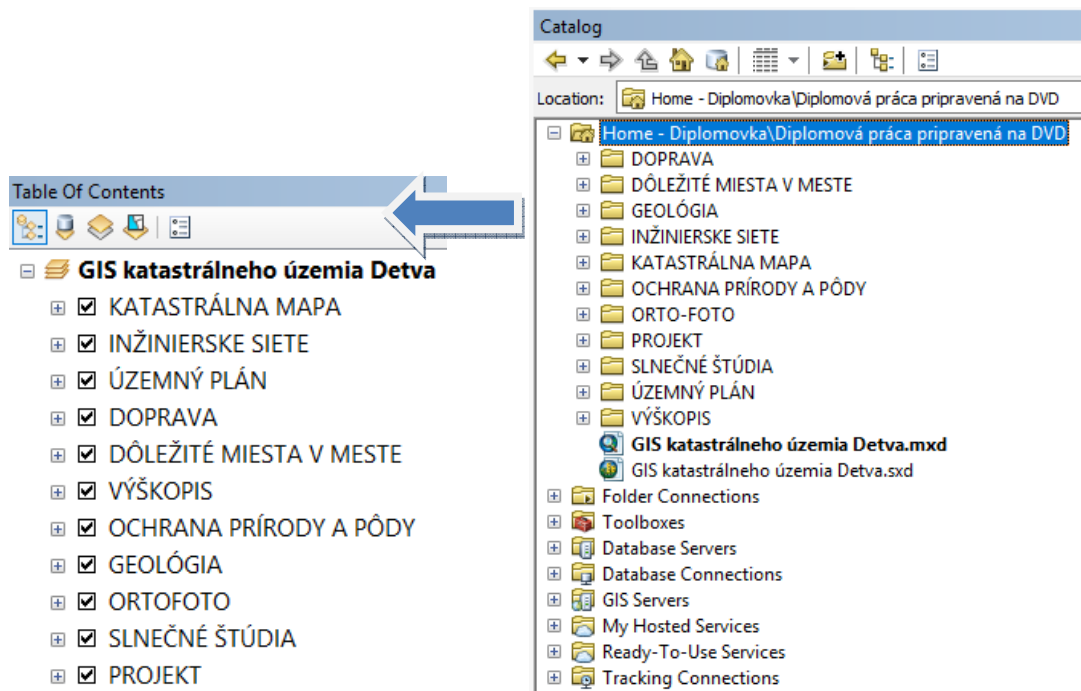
Table Of Contents

GIS katastrálneho územia Detva
KATASTRÁLNA MAPA
INŽINIERSKE SIETE
ÚZEMNÝ PLÁN
DOPRAVA
DÔLEŽITÉ MIESTA V MESTE
VÝŠKOPIS
OCHRANA PRÍRODY A PÔDY
GEOLÓGIA
ORTOFOTO
SLNEČNÉ ŠTÚDIA
PROJEKT

Catalog

Location: Home - Diplomovka\Diplomová práca pripravená na DVD

Home - Diplomovka\Diplomová práca pripravená na DVD
DOPRAVA
DÔLEŽITÉ MIESTA V MESTE
GEOLÓGIA
INŽINIERSKE SIETE
KATASTRÁLNA MAPA
OCHRANA PRÍRODY A PÔDY
ORTO-FOTO
PROJEKT
SLNEČNÉ ŠTÚDIA
ÚZEMNÝ PLÁN
VÝŠKOPIS
GIS katastrálneho územia Detva.mxd
GIS katastrálneho územia Detva.sxd
Folder Connections
Toolboxes
Database Servers
Database Connections
GIS Servers
My Hosted Services
Ready-To-Use Services
Tracking Connections